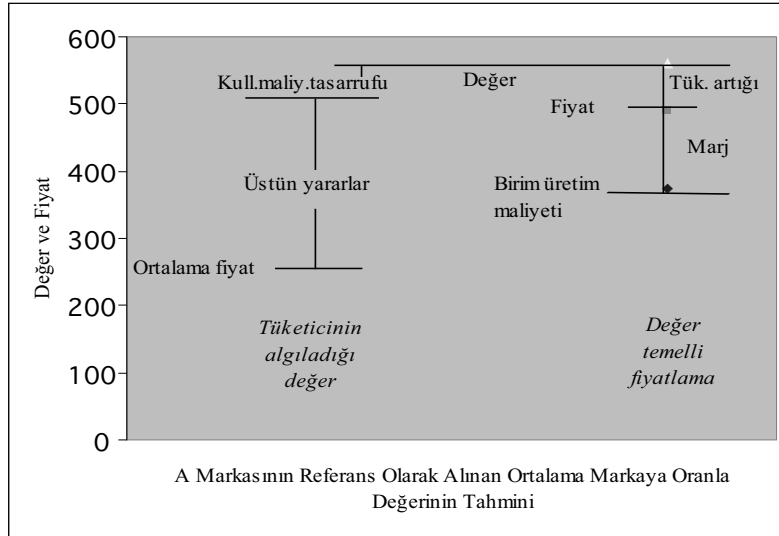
600
500
400
300
200
100
0

Değer ve Fiyat

Kull.maliy.tasarrufu
Değer
Tük. artığı
Fiyat
Marj
Üstün yararlar
Birim üretim maliyeti
Ortalama fiyat

Tüketicinin algıladığı değer

Değer temelli fiyatlama

A Markasının Referans Olarak Alınan Ortalama Markaya Oranla Değerinin Tahmini